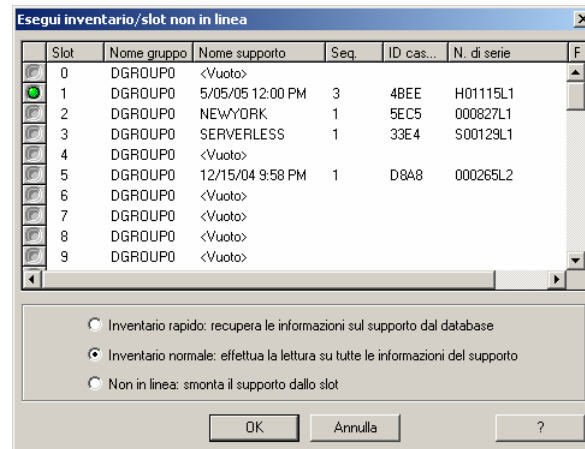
Esegui inventario/slot non in linea

| | Slot | Nome gruppo | Nome supporto | Seq. | ID cas... | N. di serie | F |
|---|---|---|---|---|---|---|---|
| | 0 | DGROUP0 | <Vuoto> | | | | |
| | 1 | DGROUP0 | 5/05/05 12:00 PM | 3 | 4BEE | H01115L1 | |
| | 2 | DGROUP0 | NEWYORK | 1 | 5EC5 | 000827L1 | |
| | 3 | DGROUP0 | SERVERLESS | 1 | 33E4 | S00129L1 | |
| | 4 | DGROUP0 | <Vuoto> | | | | |
| | 5 | DGROUP0 | 12/15/04 9:58 PM | 1 | D8A8 | 000265L2 | |
| | 6 | DGROUP0 | <Vuoto> | | | | |
| | 7 | DGROUP0 | <Vuoto> | | | | |
| | 8 | DGROUP0 | <Vuoto> | | | | |
| | 9 | DGROUP0 | <Vuoto> | | | | |

Inventario rapido: recupera le informazioni sul supporto dal database

Inventario normale: effettua la lettura su tutte le informazioni del supporto

Non in linea: smonta il supporto dallo slot

OK Annulla ?